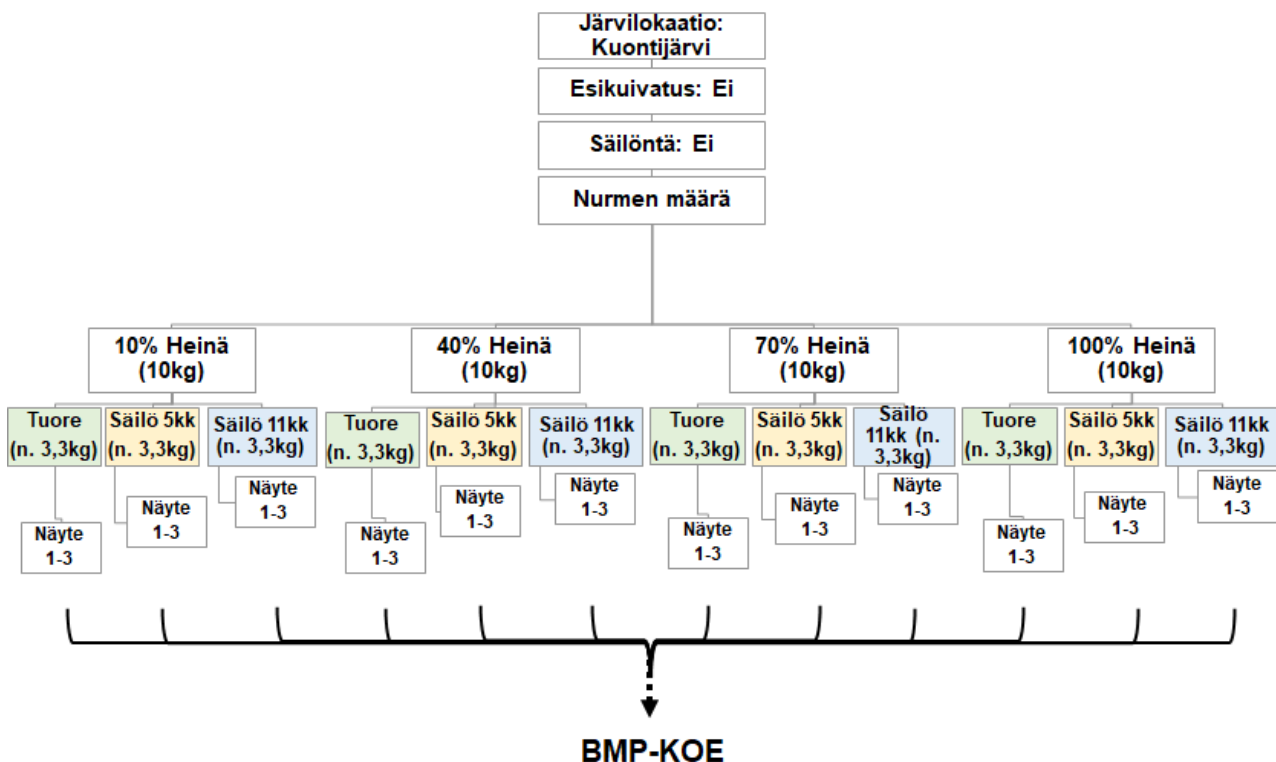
Järvilokaatio: Kuontijärvi

Esikuivatus: Ei

Säilöntä: Ei

Nurmen määrä

10% Heinä (10kg)

Tuore (n. 3,3kg)

Näyte 1-3

Säilö 5kk (n. 3,3kg)

Näyte 1-3

Säilö 11kk (n. 3,3kg)

Näyte 1-3

40% Heinä (10kg)

Tuore (n. 3,3kg)

Näyte 1-3

Säilö 5kk (n. 3,3kg)

Näyte 1-3

Säilö 11kk (n. 3,3kg)

Näyte 1-3

70% Heinä (10kg)

Tuore (n. 3,3kg)

Näyte 1-3

Säilö 5kk (n. 3,3kg)

Näyte 1-3

Säilö 11kk (n. 3,3kg)

Näyte 1-3

100% Heinä (10kg)

Tuore (n. 3,3kg)

Näyte 1-3

Säilö 5kk (n. 3,3kg)

Näyte 1-3

Säilö 11kk (n. 3,3kg)

Näyte 1-3

BMP-KOE